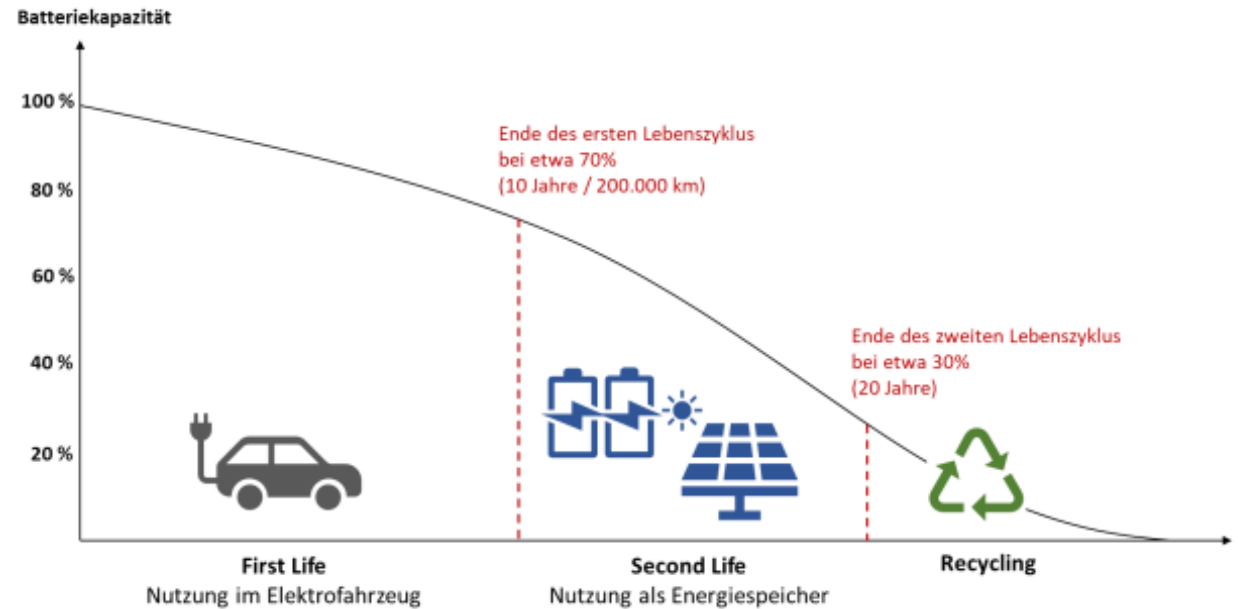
Batteriekapazität

100 %

80 %

60 %

40 %

20 %

Ende des ersten Lebenszyklus bei etwa 70% (10 Jahre / 200.000 km)

Ende des zweiten Lebenszyklus bei etwa 30% (20 Jahre)

First Life
Nutzung im Elektrofahrzeug

Second Life
Nutzung als Energiespeicher

Recycling